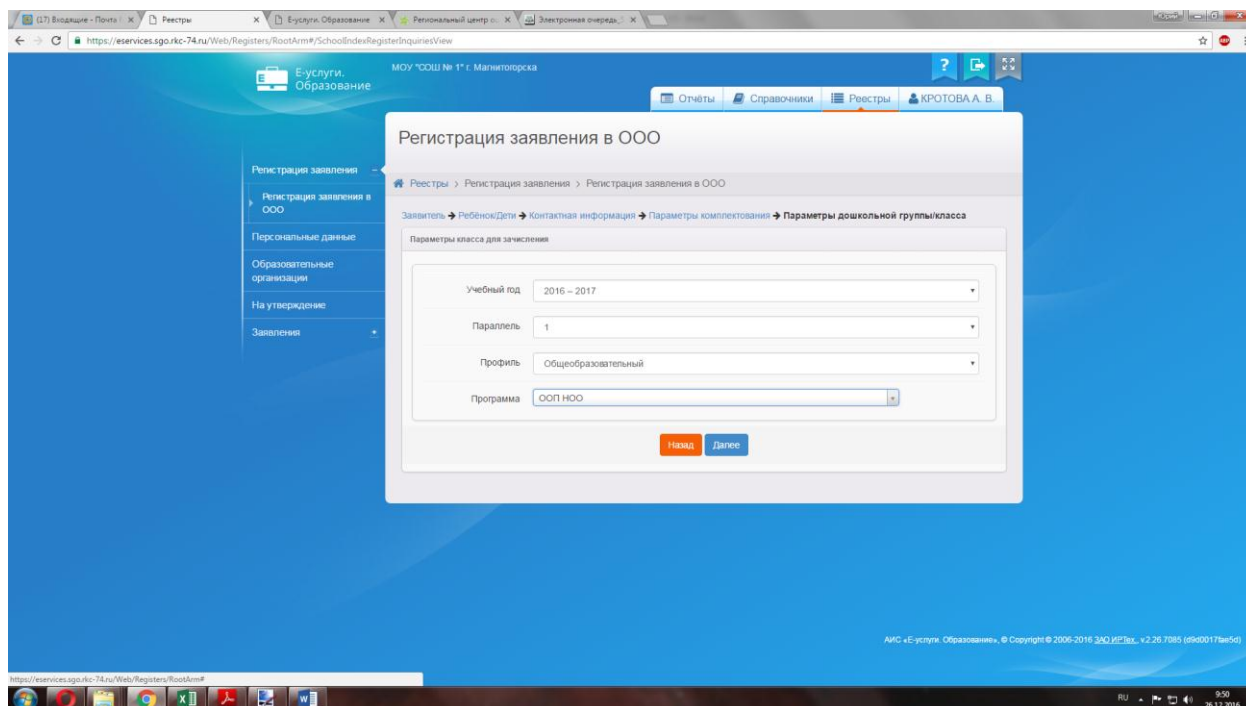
(17) Входящие - Почта | × Реестры × Е-услуги. Образование × Региональный центр о × Электронная очередь × 

https://eservices.sgo.rkc-74.ru/Web/Registers/RootArm#/SchoolIndexRegisterInquiriesView

Е-услуги. Образование

МОУ "СОШ № 1" г. Магнитогорска

Отчёты | Справочники | Реестры | КРОТОВА А. В.

Регистрация заявления в ООО

Реестры > Регистрация заявления > Регистрация заявления в ООО

Заявитель → Ребёнок/Дети → Контактная информация → Параметры комплектования → Параметры дошкольной группы/класса

Параметры класса для зачисления

| | |
|---|---|
| Учебный год | 2016 – 2017 |
| Параллель | 1 |
| Профиль | Общеобразовательный |
| Программа | ООП НОО |

Назад Далее

Регистрация заявления
Регистрация заявления в ООО
Персональные данные
Образовательные организации
На утверждение
Заявления

АИС «Е-услуги. Образование», © Copyright © 2006-2016 ЗАО ИРТех, v.2.26.7085 (d9d0017fae5d)

https://eservices.sgo.rkc-74.ru/Web/Registers/RootArm#

RU 9:50 26.12.2016